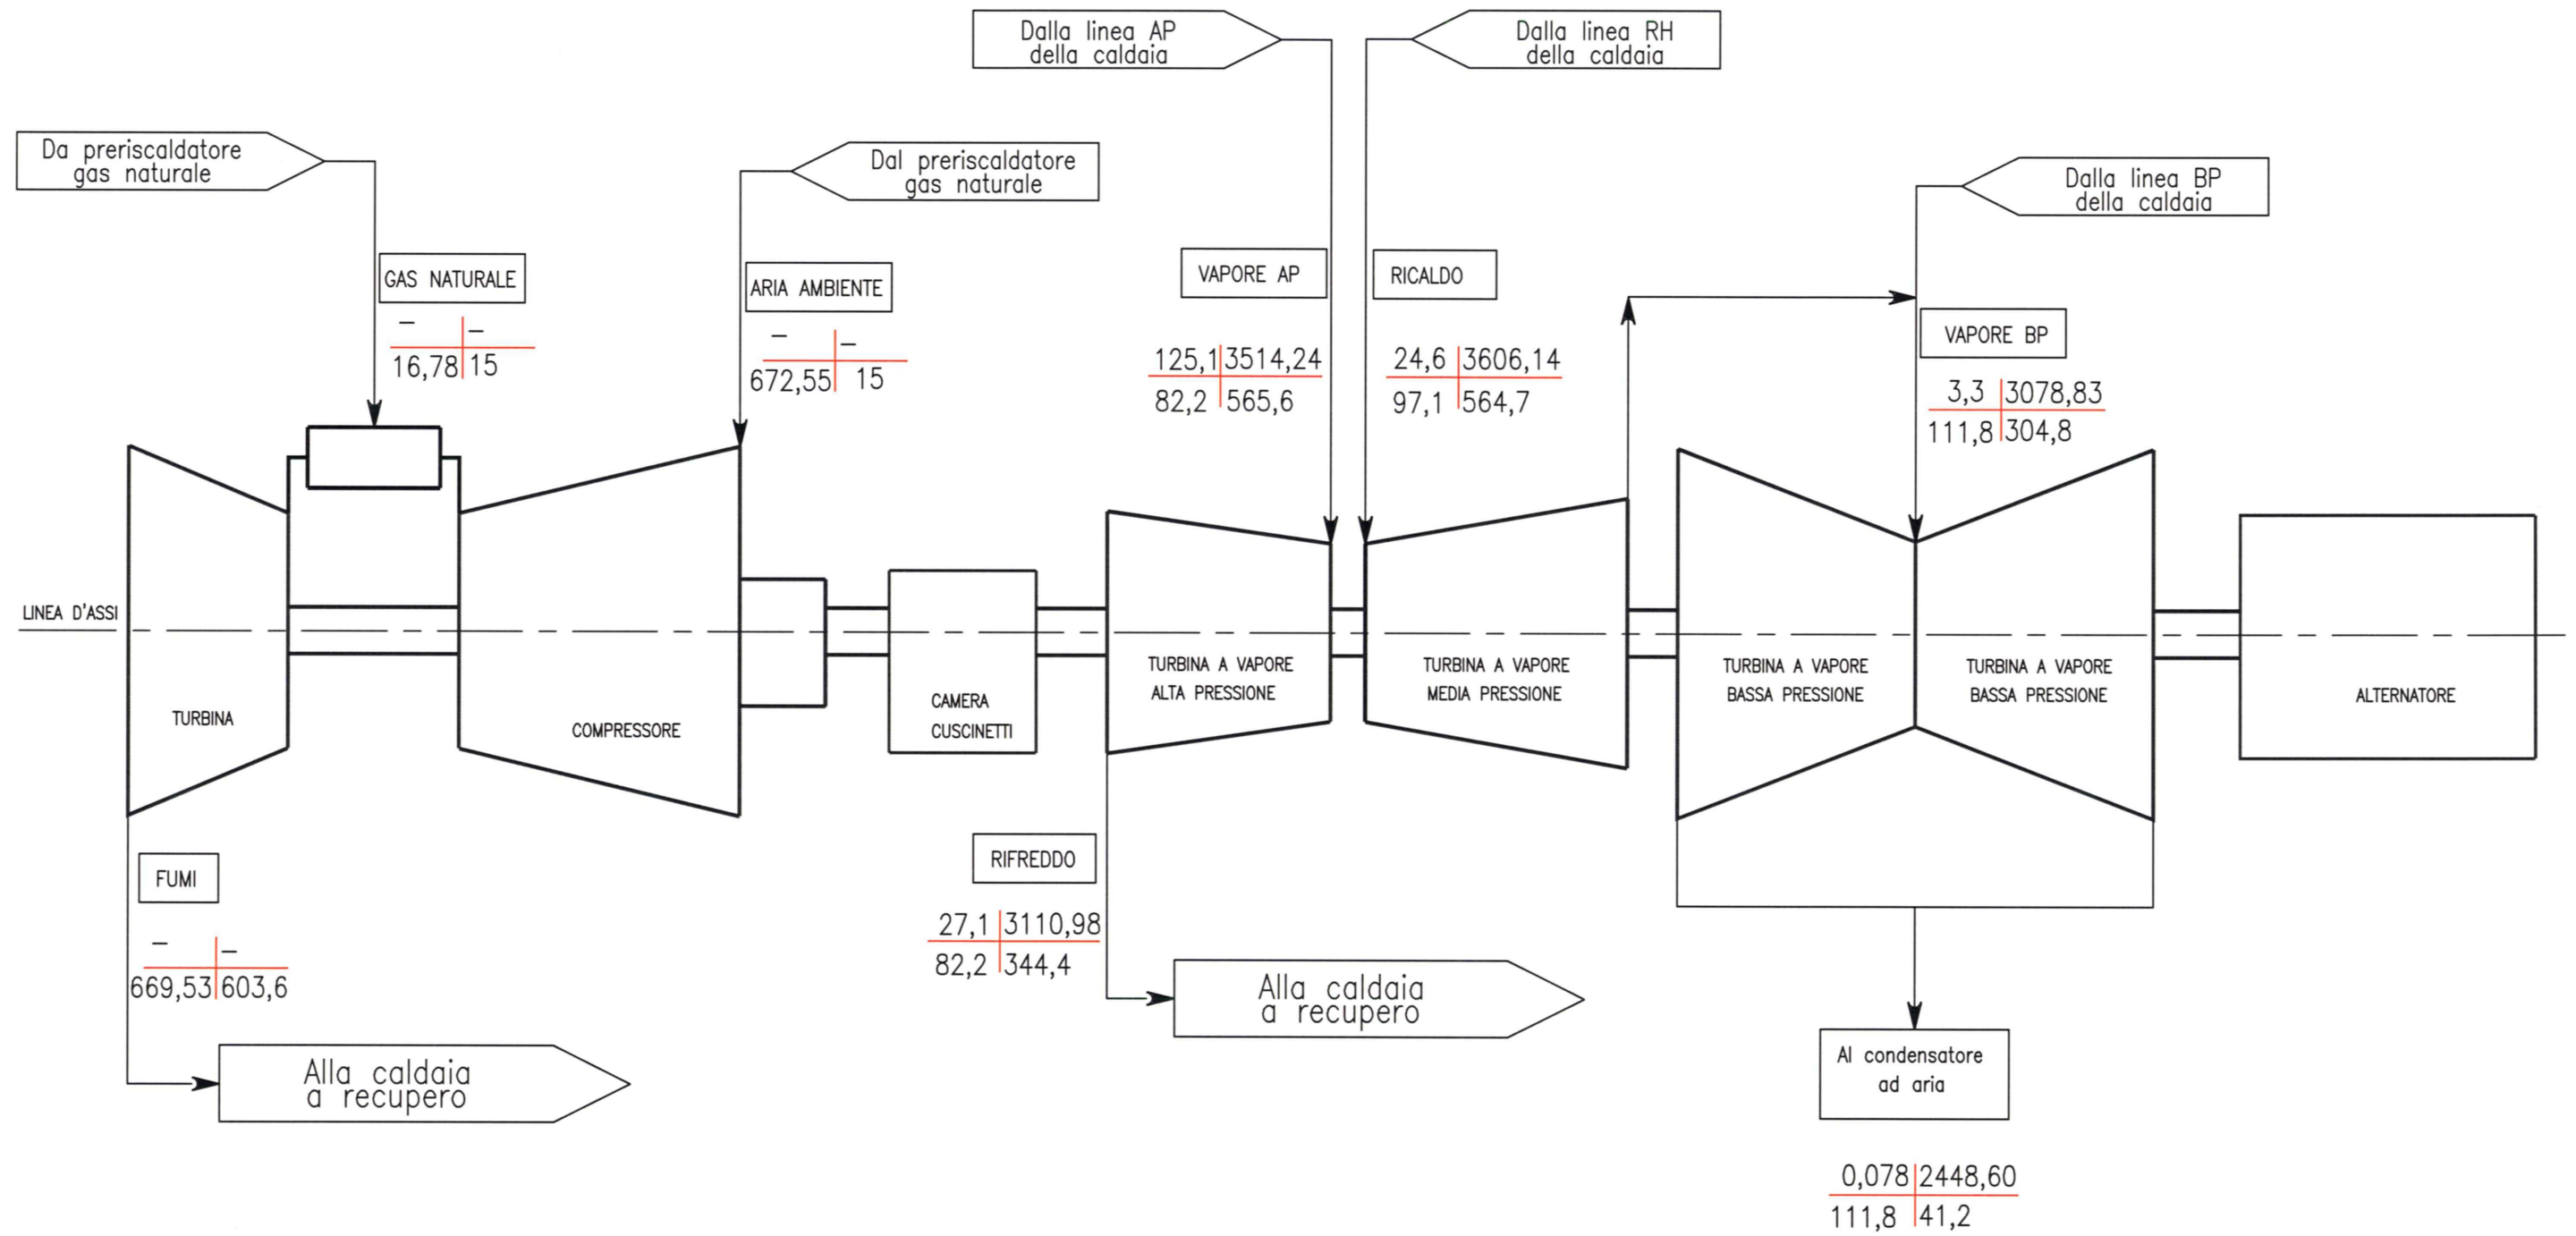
Dalla linea AP della caldaia

Dalla linea RH della caldaia

Da preriscaldatore gas naturale

Dal preriscaldatore gas naturale

Dalla linea BP della caldaia

GAS NATURALE

| – | – |
|---|---|
| 16,78 | 15 |

ARIA AMBIENTE

| – | – |
|---|---|
| 672,55 | 15 |

VAPORE AP

| 125,1 | 3514,24 |
|---|---|
| 82,2 | 565,6 |

RICALDO

| 24,6 | 3606,14 |
|---|---|
| 97,1 | 564,7 |

VAPORE BP

| 3,3 | 3078,83 |
|---|---|
| 111,8 | 304,8 |

LINEA D'ASSI

TURBINA

COMPRESSORE

CAMERA CUSCINETTI

TURBINA A VAPORE ALTA PRESSIONE

TURBINA A VAPORE MEDIA PRESSIONE

TURBINA A VAPORE BASSA PRESSIONE

TURBINA A VAPORE BASSA PRESSIONE

ALTERNATORE

FUMI

| – | – |
|---|---|
| 669,53 | 603,6 |

RIFREDDO

| 27,1 | 3110,98 |
|---|---|
| 82,2 | 344,4 |

Alla caldaia a recupero

Alla caldaia a recupero

Al condensatore ad aria

| 0,078 | 2448,60 |
|---|---|
| 111,8 | 41,2 |